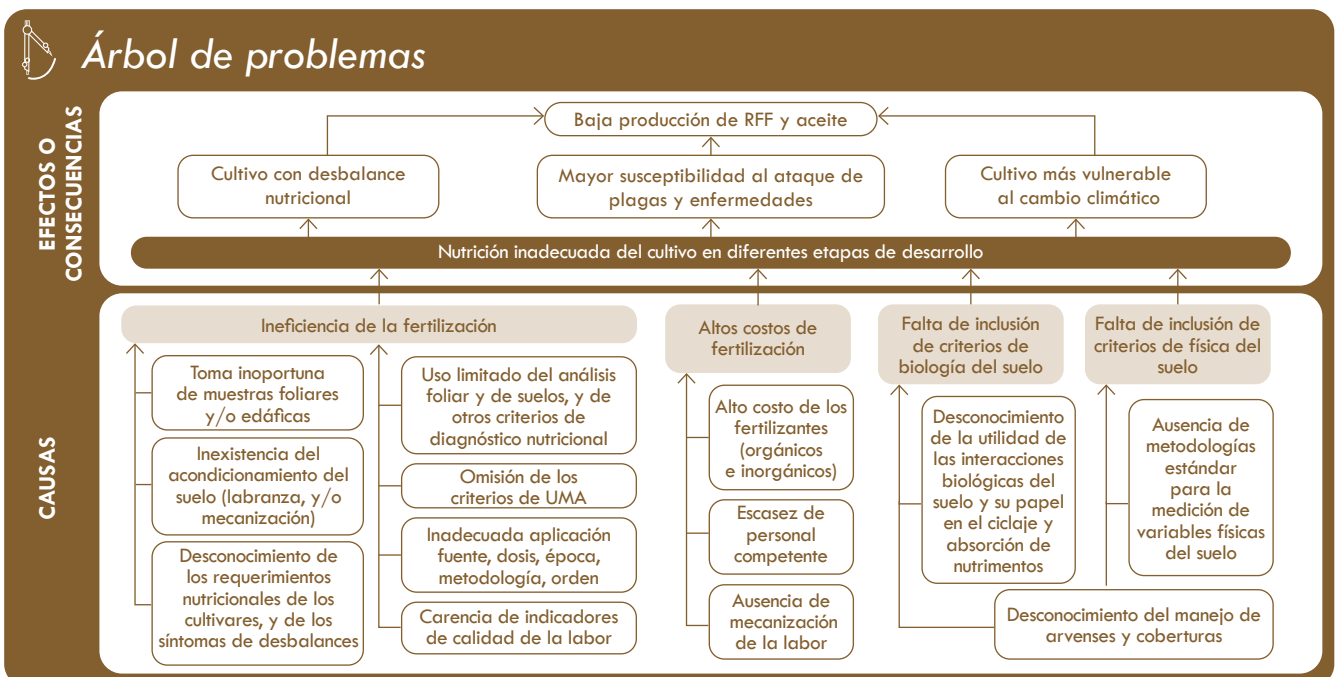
Árbol de problemas

EFECTOS O CONSECUENCIAS

Baja producción de RFF y aceite

Cultivo con desbalance nutricional

Mayor susceptibilidad al ataque de plagas y enfermedades

Cultivo más vulnerable al cambio climático

Nutrición inadecuada del cultivo en diferentes etapas de desarrollo

CAUSAS

Ineficiencia de la fertilización

Toma inoportuna de muestras foliares y/o edáficas

Inexistencia del acondicionamiento del suelo (labranza, y/o mecanización)

Desconocimiento de los requerimientos nutricionales de los cultivares, y de los síntomas de desbalances

Uso limitado del análisis foliar y de suelos, y de otros criterios de diagnóstico nutricional

Omisión de los criterios de UMA

Inadecuada aplicación fuente, dosis, época, metodología, orden

Carencia de indicadores de calidad de la labor

Altos costos de fertilización

Alto costo de los fertilizantes (orgánicos e inorgánicos)

Escasez de personal competente

Ausencia de mecanización de la labor

Falta de inclusión de criterios de biología del suelo

Desconocimiento de la utilidad de las interacciones biológicas del suelo y su papel en el ciclaje y absorción de nutrimentos

Falta de inclusión de criterios de física del suelo

Ausencia de metodologías estándar para la medición de variables físicas del suelo

Desconocimiento del manejo de arvenses y coberturas